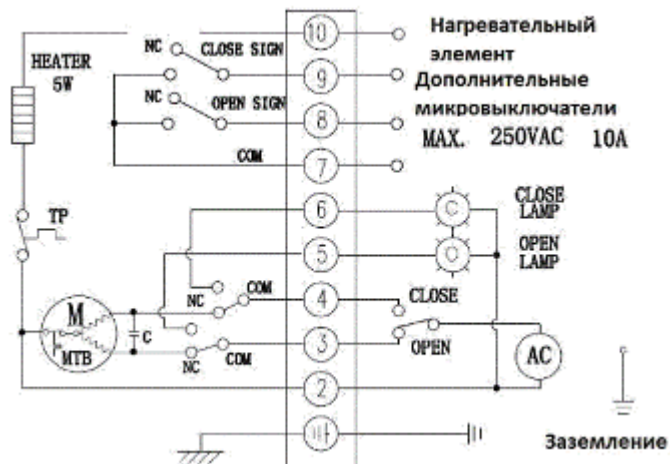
HEATER 5W

NC CLOSE SIGN

NC OPEN SIGN

COM

10

9

8

7

6

5

4

3

2

Нагревательный элемент

Дополнительные микровыключатели

MAX. 250VAC 10A

TP

C

O

CLOSE LAMP

OPEN LAMP

NC COM

CLOSE

M

MTB

C

NC COM

OPEN

AC

Заземление